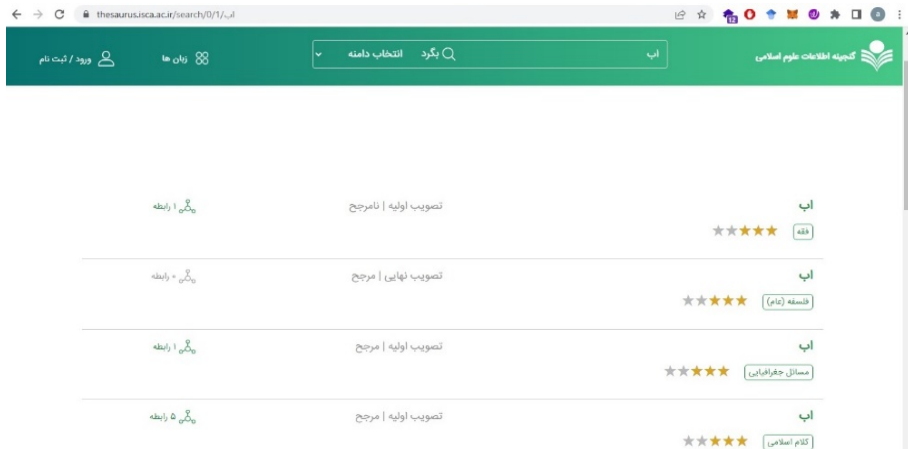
thesaurus.isca.ac.ir/search/0/1/اب

گنجینه اطلاعات علوم اسلامی

اب

بگرد

انتخاب دامنه

زبان ها

ورود / ثبت نام

اب
فقه
تصویب اولیه | نامرجح
۱ رابطه

اب
فلسفه (عام)
تصویب نهایی | مرجح
۰ رابطه

اب
مسائل جغرافیایی
تصویب اولیه | مرجح
۱ رابطه

اب
کلام اسلامی
تصویب اولیه | مرجح
۵ رابطه